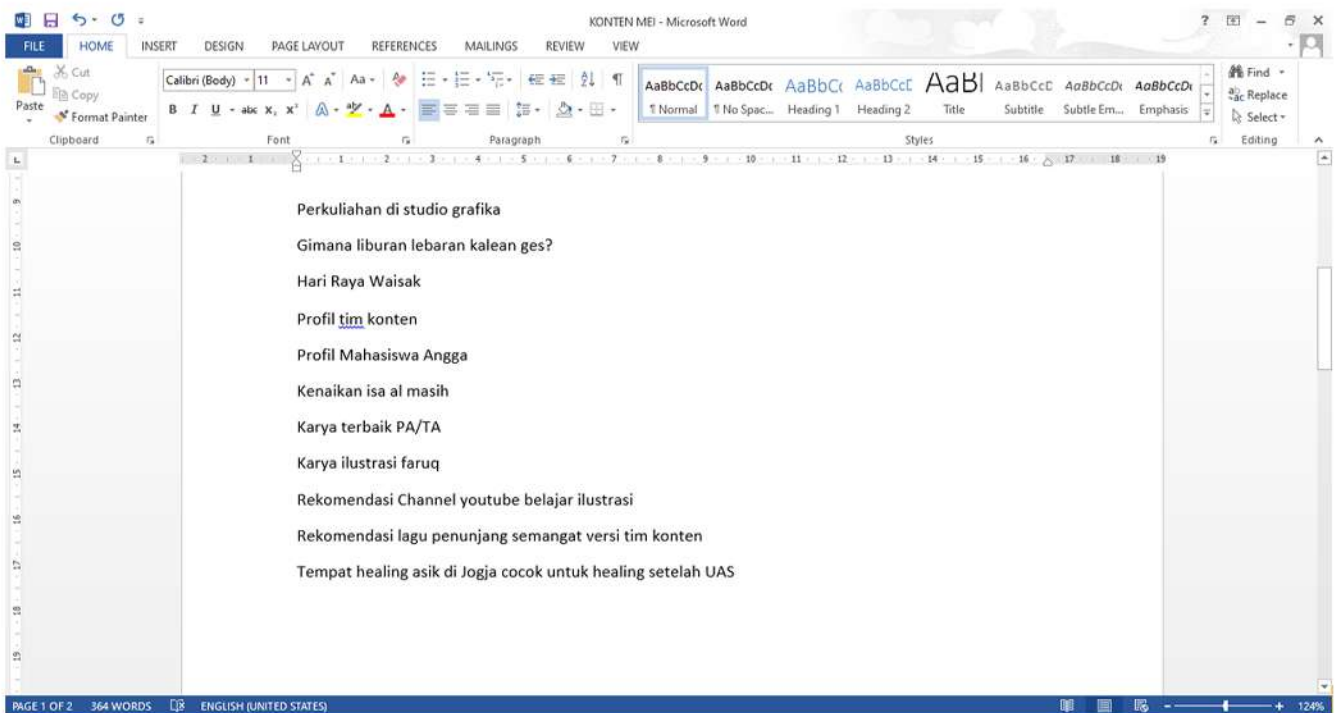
KONTEN MEI - Microsoft Word

FILE HOME INSERT DESIGN PAGE LAYOUT REFERENCES MAILINGS REVIEW VIEW

Cut
Copy
Paste
Format Painter
Clipboard

Calibri (Body) 11
Font

Paragraph

AaBbCcDc ¶ Normal
AaBbCcDc ¶ No Spac...
AaBbCc Heading 1
AaBbCcC Heading 2
AaB Title
AaBbCcC Subtitle
AaBbCcDc Subtle Em...
AaBbCcDc Emphasis
Styles

Find
Replace
Select
Editing

Perkuliahan di studio grafika

Gimana liburan lebaran kalean ges?

Hari Raya Waisak

Profil tim konten

Profil Mahasiswa Angga

Kenaikan isa al masih

Karya terbaik PA/TA

Karya ilustrasi faruq

Rekomendasi Channel youtube belajar ilustrasi

Rekomendasi lagu penunjang semangat versi tim konten

Tempat healing asik di Jogja cocok untuk healing setelah UAS

PAGE 1 OF 2 364 WORDS ENGLISH (UNITED STATES) 124%